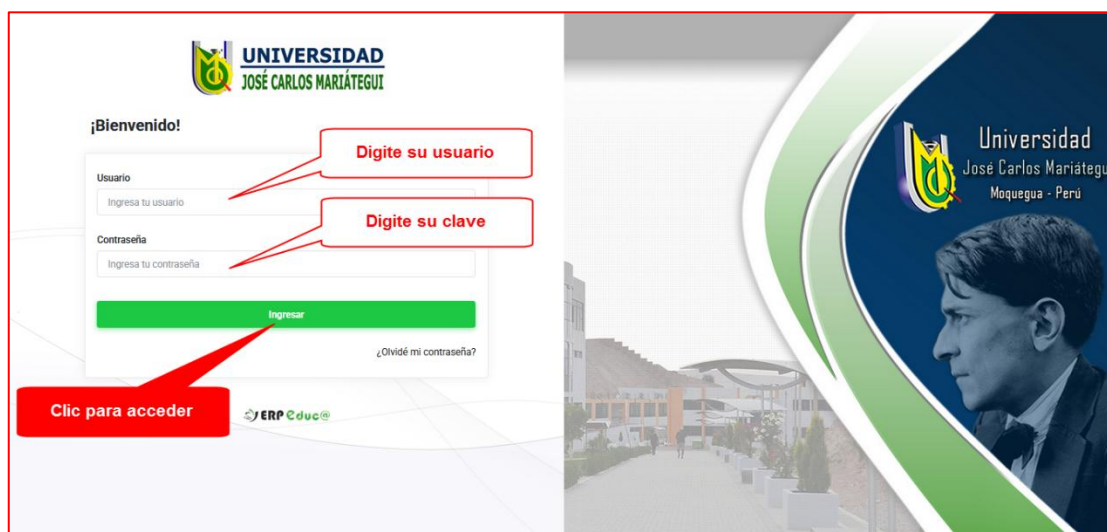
UNIVERSIDAD
JOSÉ CARLOS MARIÁTEGUI

¡Bienvenido!

Digite su usuario

Usuario

Ingresa tu usuario

Digite su clave

Contraseña

Ingresa tu contraseña

Ingresar

¿Olvidé mi contraseña?

Clic para acceder

ERP Educ@

Universidad
José Carlos Mariátegu
Moquegua - Perú